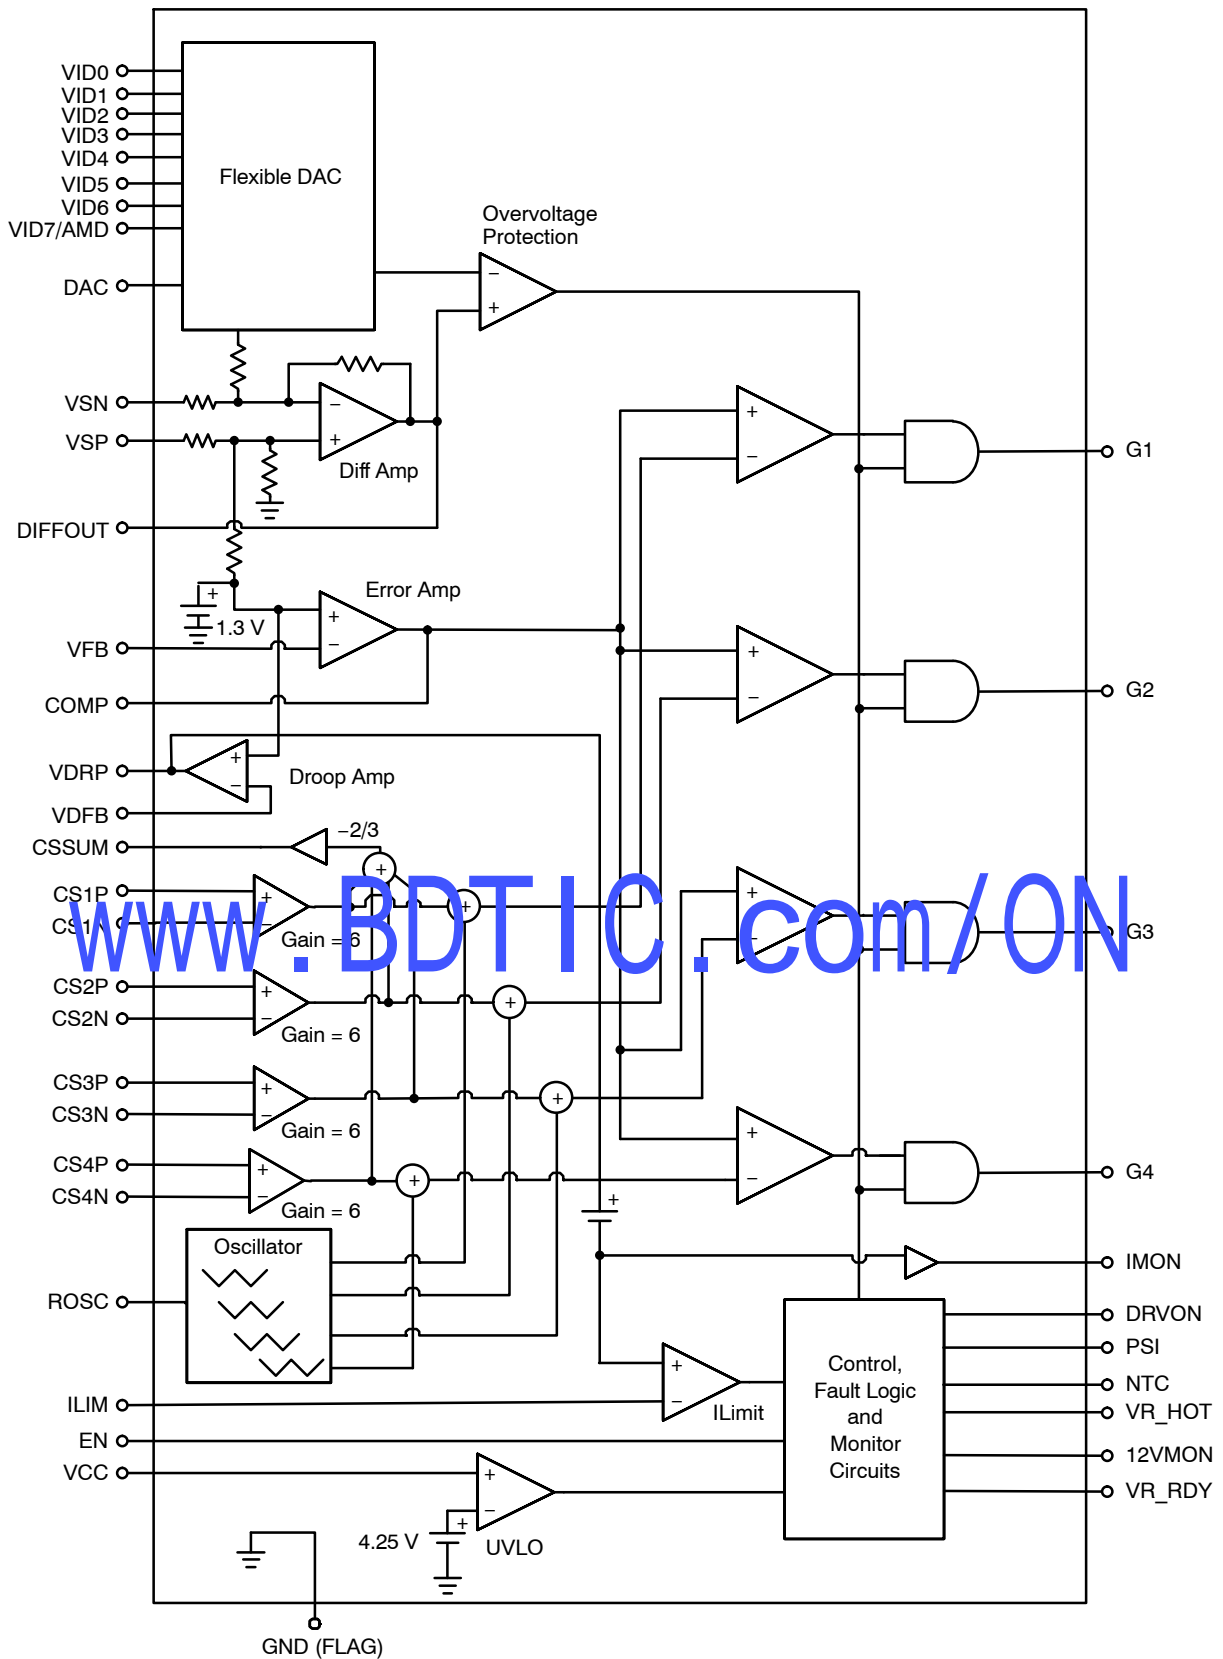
VID0
VID1
VID2
VID3
VID4
VID5
VID6
VID7/AMD
DAC
Flexible DAC
Overvoltage Protection
VSN
VSP
Diff Amp
DIFFOUT
1.3 V
Error Amp
VFB
COMP
VDRP
Droop Amp
VDFB
CSSUM
−2/3
CS1P
CS1N
Gain = 6
CS2P
CS2N
Gain = 6
CS3P
CS3N
Gain = 6
CS4P
CS4N
Gain = 6
Oscillator
ROSC
ILIM
ILimit
EN
VCC
UVLO
4.25 V
GND (FLAG)
G1
G2
G3
G4
IMON
DRVON
PSI
NTC
VR_HOT
12VMON
VR_RDY
Control, Fault Logic and Monitor Circuits
www.BDTIC.com/ON